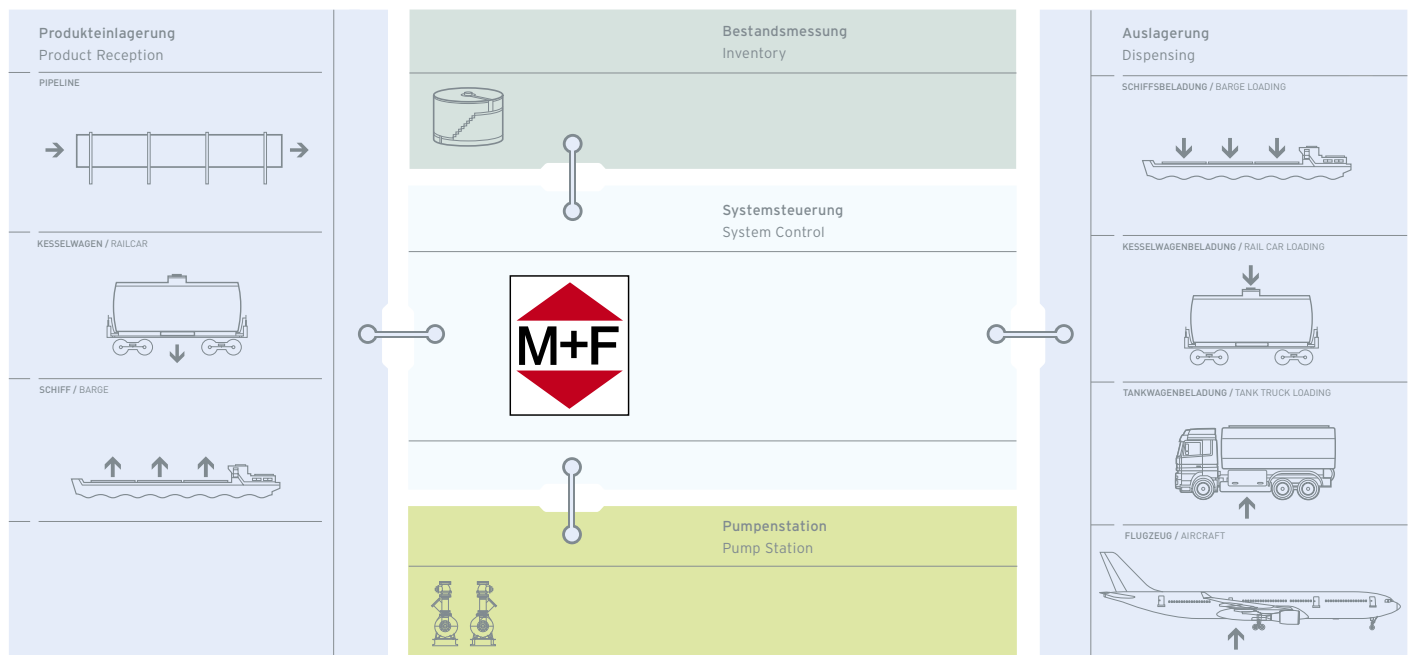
Produkteinlagerung
Product Reception

PIPELINE

KESSELWAGEN / RAILCAR

SCHIFF / BARGE

Bestandsmessung
Inventory

Systemsteuerung
System Control

M+F

Pumpenstation
Pump Station

Auslagerung
Dispensing

SCHIFFSBELADUNG / BARGE LOADING

KESSELWAGENBELADUNG / RAIL CAR LOADING

TANKWAGENBELADUNG / TANK TRUCK LOADING

FLUGZEUG / AIRCRAFT